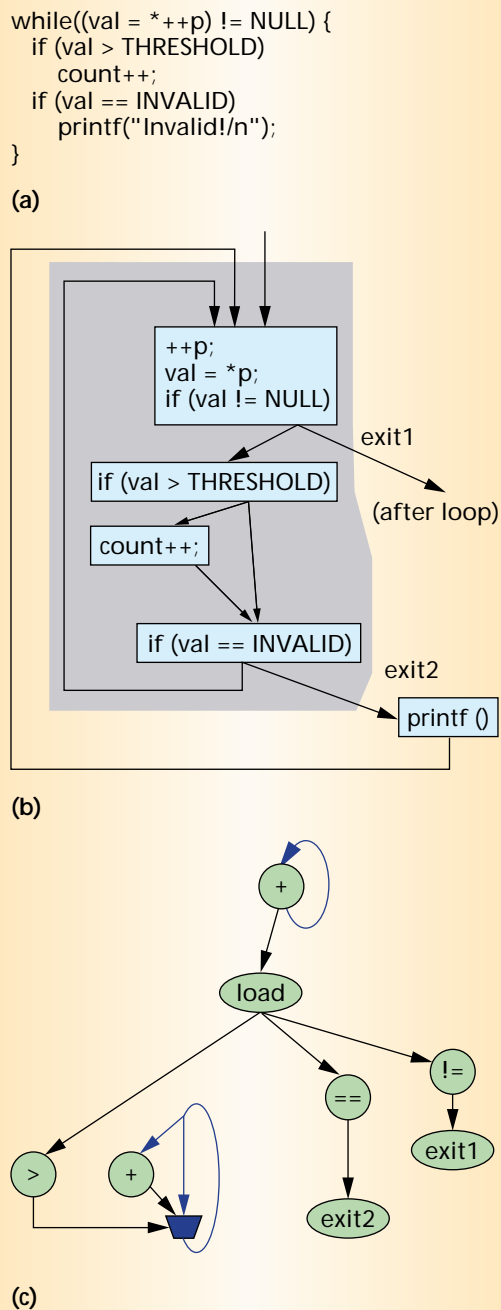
while((val = *++p) != NULL) {
  if (val > THRESHOLD)
    count++;
  if (val == INVALID)
    printf("Invalid!/n");
}

(a)

++p;
val = *p;
if (val != NULL)

exit1

if (val > THRESHOLD)

(after loop)

count++;

if (val == INVALID)

exit2

printf ()

(b)

+

load

!=

==

exit1

>

+

exit2

(c)